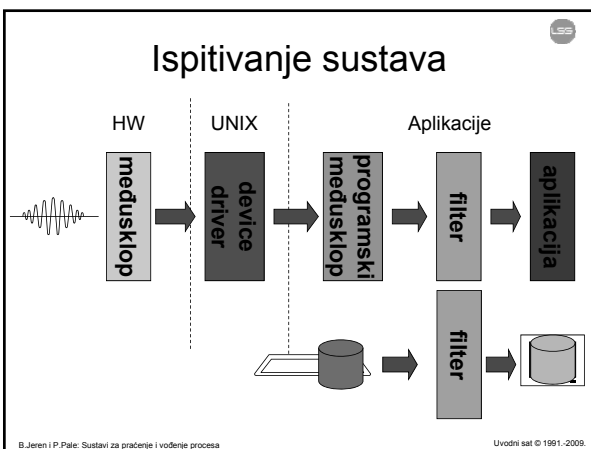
LSS

Ispitivanje sustava

HW

UNIX

Aplikacije

međusklop

device driver

programski međusklop

filter

aplikacija

filter

B.Jeren i P.Pale: Sustavi za praćenje i vođenje procesa

Uvodni sat © 1991.-2009.